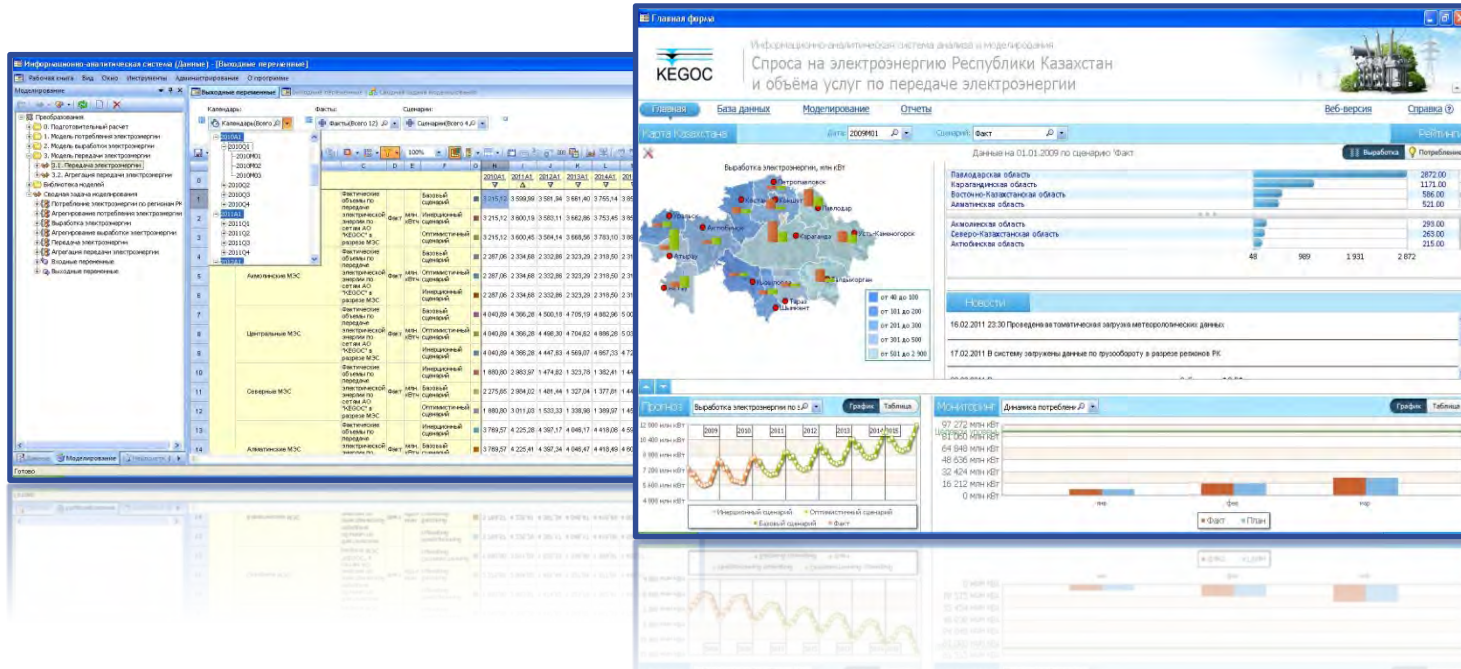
Информационно-аналитическая система (Данные) - [Выходные переменные]

Рабочая книга Вид Окно Инструменты Администрирование О программе

Моделирование

Преобразования
0. Подготовительный расчет
1. Модель потребления электроэнергии
2. Модель выработки электроэнергии
3. Модель передачи электроэнергии
3.1. Передача электроэнергии
3.2. Агрегация передачи электроэнергии
Библиотека моделей
Сводная задача моделирования
Потребление электроэнергии по регионам РК
Агрегирование потребления электроэнергии
Выработка электроэнергии
Агрегирование выработки электроэнергии
Передача электроэнергии
Агрегация передачи электроэнергии
Входные переменные
Выходные переменные

Выходные переменные

Календарь: Факты: Сценарии:
Календарь(Всего Фасты(Всего 12) Сценарии(Всего 4)

2010A1
2010Q1
2010M01
2010M02
2010M03
2010Q2
2010Q3
2010Q4
2011A1
2011Q1
2011Q2
2011Q3
2011Q4

100%

| | C | D | E | F | | 2010A1 | 2011A1 | 2012A1 | 2013A1 | 2014A1 |
|---|---|---|---|---|---|---|---|---|---|---|
| 1 | | Фактические объемы по передаче электроэнергии по сетям АО "KEGOC" в разрезе МЭС | Факт | млн. кВтч | Базовый сценарий | 3 215,12 | 3 599,99 | 3 581,94 | 3 661,40 | 3 755,14 |
| 2 | | | | | Инерционный сценарий | 3 215,12 | 3 600,19 | 3 583,11 | 3 662,86 | 3 753,45 |
| 3 | | | | | Оптимистичный сценарий | 3 215,12 | 3 600,45 | 3 584,14 | 3 668,56 | 3 783,10 |
| 4 | | | | | Базовый сценарий | 2 287,06 | 2 334,68 | 2 332,86 | 2 323,29 | 2 318,50 |
| 5 | Акмолинские МЭС | | Факт | млн. кВтч | Инерционный сценарий | 2 287,06 | 2 334,68 | 2 332,86 | 2 323,29 | 2 318,50 |
| 6 | | | | | Оптимистичный сценарий | 2 287,06 | 2 334,68 | 2 332,86 | 2 323,29 | 2 318,50 |
| 7 | | | | | Базовый сценарий | 4 040,89 | 4 366,28 | 4 500,10 | 4 705,19 | 4 982,86 |
| 8 | Центральные МЭС | | Факт | млн. кВтч | Оптимистичный сценарий | 4 040,89 | 4 366,28 | 4 498,30 | 4 704,62 | 4 986,28 |
| 9 | | | | | Инерционный сценарий | 4 040,89 | 4 366,28 | 4 447,83 | 4 569,07 | 4 667,33 |
| 10 | | | | | Инерционный сценарий | 1 880,80 | 2 863,67 | 1 474,82 | 1 323,78 | 1 382,41 |
| 11 | Северные МЭС | | Факт | млн. кВтч | Базовый сценарий | 2 275,85 | 2 864,02 | 1 481,44 | 1 327,04 | 1 377,81 |
| 12 | | | | | Оптимистичный сценарий | 1 880,80 | 3 011,03 | 1 533,33 | 1 338,98 | 1 389,97 |
| 13 | | | | | Инерционный сценарий | 3 769,57 | 4 225,28 | 4 397,17 | 4 048,17 | 4 418,06 |
| 14 | Алматинские МЭС | | Факт | млн. кВтч | Базовый сценарий | 3 769,57 | 4 225,41 | 4 397,34 | 4 048,47 | 4 418,49 |

Данные Моделирование
Готово

Главная форма

KEGOC
Информационно-аналитическая система анализа и моделирования
Спроса на электроэнергию Республики Казахстан и объёма услуг по передаче электроэнергии

Главная База данных Моделирование Отчеты Веб-версия Справка

Карта Казахстана Дата 2009M01 Сценарий Факт Рейтинг

Данные на 01.01.2009 по сценарию Факт Выработка Потребление

Выработка электроэнергии, млн кВт
Петропавловск Костанай Кокшетау Павлодар Уральск Астана Актобе Караганда Усть-Каменогорск Атырау Актау Кызылорда Талдыкорган Тараз Шымкент Алматы

от 40 до 100
от 101 до 200
от 201 до 300
от 301 до 500
от 501 до 2 900

| | |
|---|---|
| Павлодарская область | 2872.00 |
| Карагандинская область | 1171.00 |
| Восточно-Казахстанская область | 586.00 |
| Алматинская область | 521.00 |
| Акмолинская область | 293.00 |
| Северо-Казахстанская область | 263.00 |
| Актюбинская область | 215.00 |

48 989 1 931 2 872

Новости
16.02.2011 22:30 Проведена автоматическая загрузка метеорологических данных
17.02.2011 В систему загружены данные по грузообороту в разрезе регионов РК

Прогноз Выработка электроэнергии по г График Таблица
12 000 млн кВт 10 400 млн кВт 8 800 млн кВт 7 200 млн кВт 5 600 млн кВт 4 000 млн кВт
2009 2010 2011 2012 2013 2014 2015
Инерционный сценарий Оптимистичный сценарий Базовый сценарий Факт

Мониторинг Динамика потреблени График Таблица
97 272 млн кВт 81 060 млн кВт 64 848 млн кВт 48 636 млн кВт 32 424 млн кВт 16 212 млн кВт 0 млн кВт
янв фев мар
Факт План